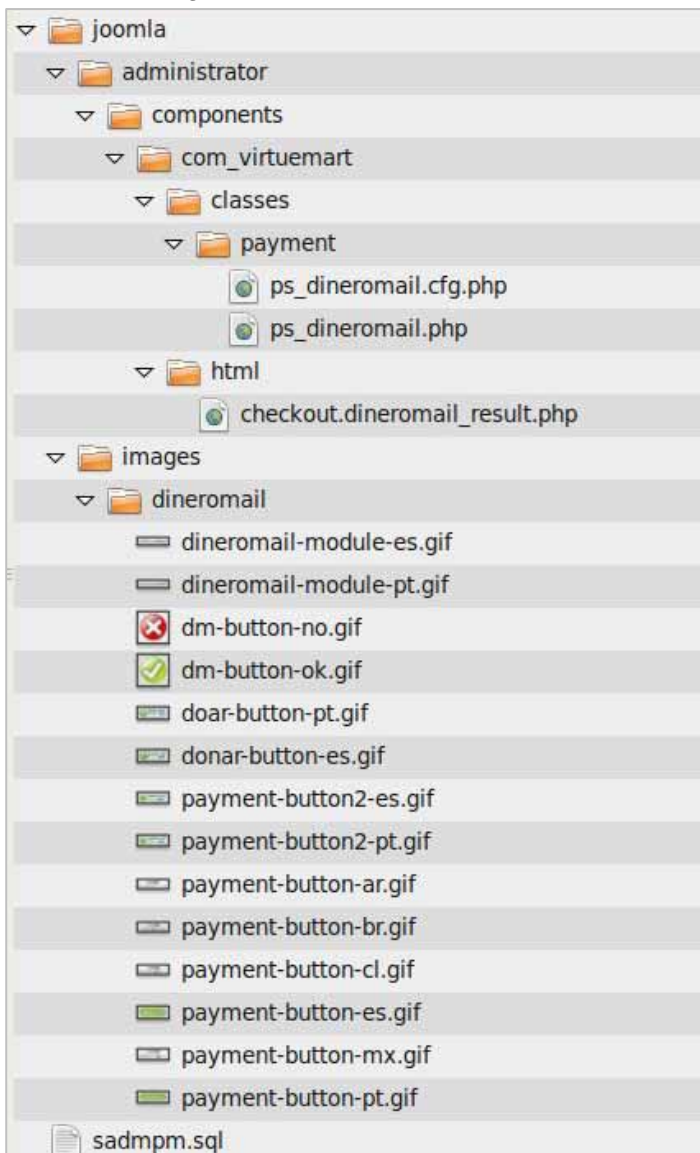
joomla
administrator
components
com_virtuemart
classes
payment
ps_dineromail.cfg.php
ps_dineromail.php
html
checkout.dineromail_result.php
images
dineromail
dineromail-module-es.gif
dineromail-module-pt.gif
dm-button-no.gif
dm-button-ok.gif
doar-button-pt.gif
donar-button-es.gif
payment-button2-es.gif
payment-button2-pt.gif
payment-button-ar.gif
payment-button-br.gif
payment-button-cl.gif
payment-button-es.gif
payment-button-mx.gif
payment-button-pt.gif
sadmpm.sql